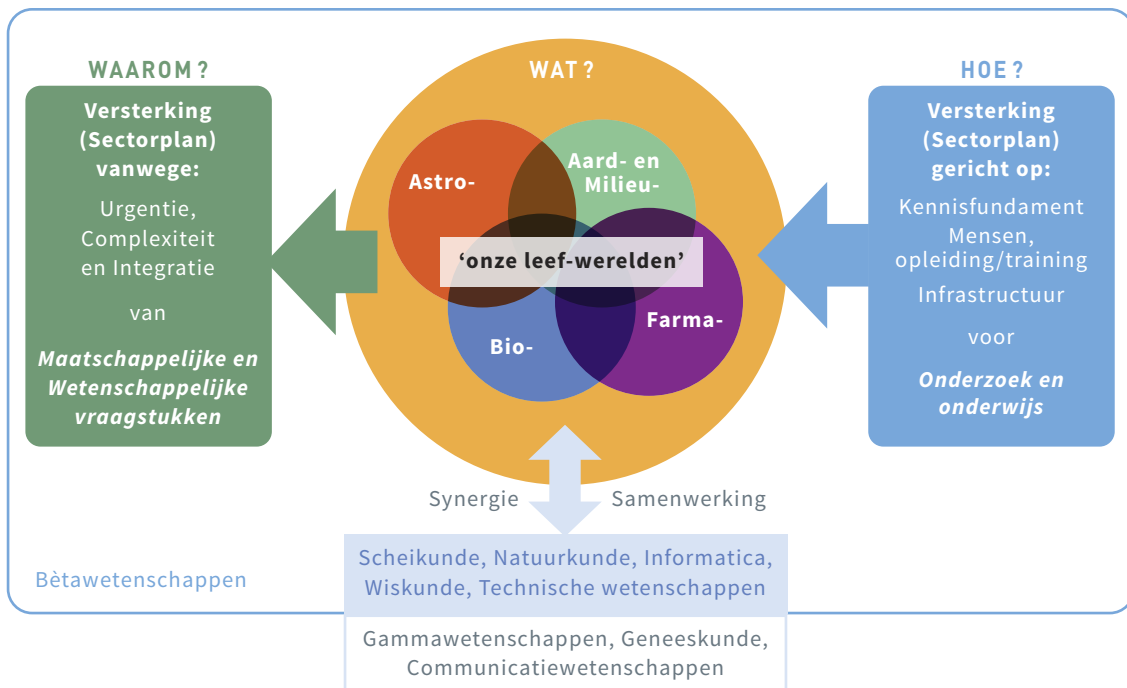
WAAROM ?

Versterking (Sectorplan) vanwege:

Urgentie, Complexiteit en Integratie

van

*Maatschappelijke en Wetenschappelijke vraagstukken*

WAT ?

Astro-

Aard- en Milieu-

'onze leef-werelden'

Bio-

Farma-

HOE ?

Versterking (Sectorplan) gericht op:

Kennisfundament
Mensen, opleiding/training
Infrastructuur

voor

*Onderzoek en onderwijs*

Synergie

Samenwerking

Scheikunde, Natuurkunde, Informatica, Wiskunde, Technische wetenschappen

Bètawetenschappen

Gammawetenschappen, Geneeskunde, Communicatiewetenschappen